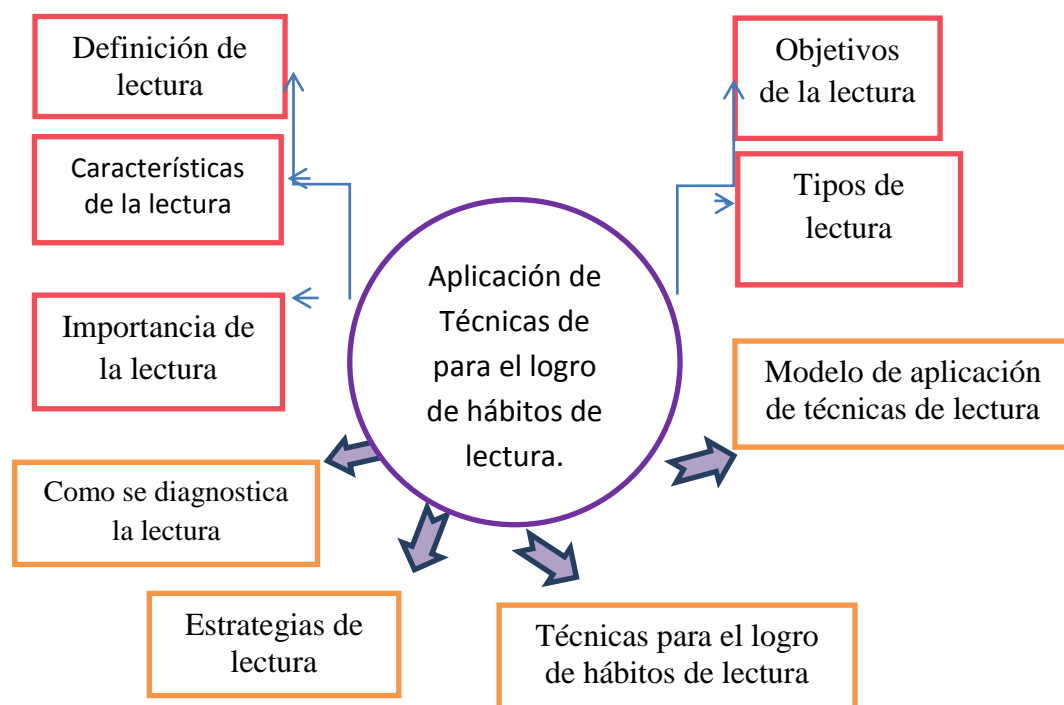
Definición de lectura

Características de la lectura

Importancia de la lectura

Aplicación de Técnicas de para el logro de hábitos de lectura.

Objetivos de la lectura

Tipos de lectura

Modelo de aplicación de técnicas de lectura

Como se diagnostica la lectura

Estrategias de lectura

Técnicas para el logro de hábitos de lectura